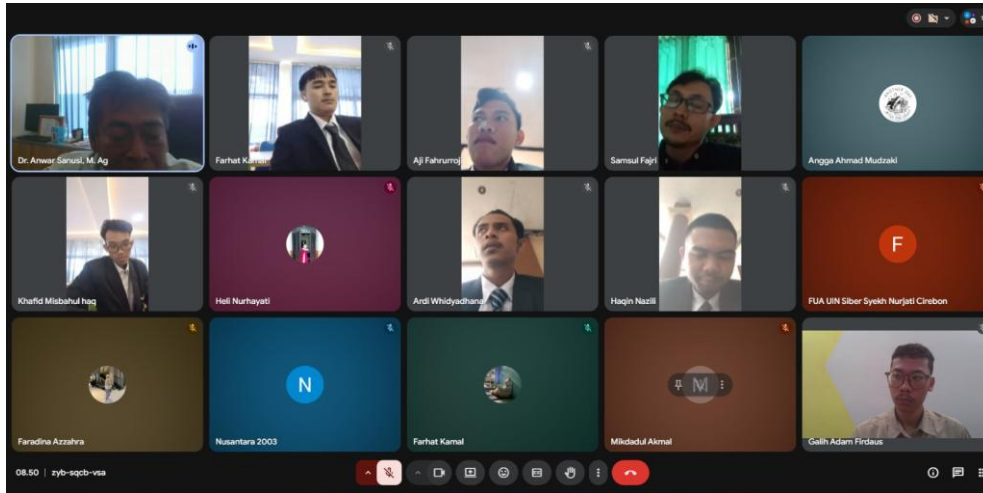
Dr. Anwar Sanusi, M. Ag
Farhat Kamal
Aji Fahrurroji
Samsul Fajri
Angga Ahmad Mudzaki
Khafid Misbahul haq
Heli Nurhayati
Ardi Whidyadhana
Haqin Nazili
F
FUA UIN Siber Syekh Nurjati Cirebon
Faradina Azzahra
N
Nusantara 2003
Farhat Kamal
M
Mikdadul Akmal
Galih Adam Firdaus
08.50 | zyb-sqcb-vsa